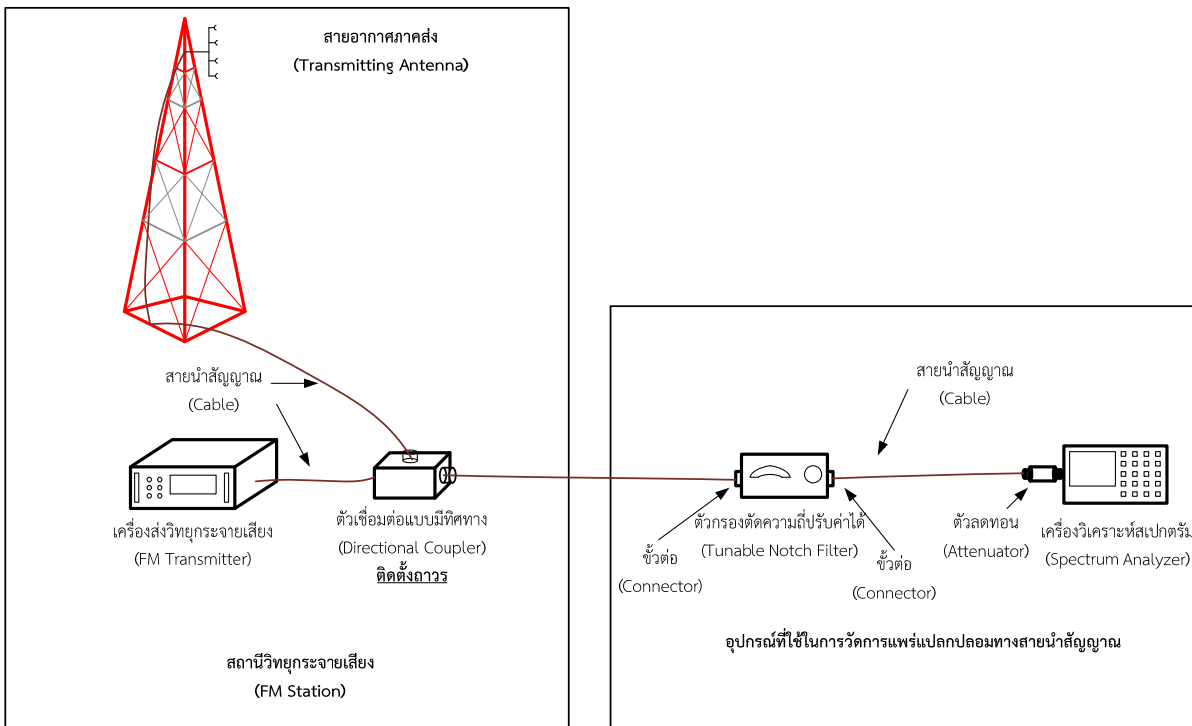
สายอากาศภาคส่ง
(Transmitting Antenna)

สายนำสัญญาณ
(Cable)

เครื่องส่งวิทยุกระจายเสียง
(FM Transmitter)

ตัวเชื่อมต่อแบบมีทิศทาง
(Directional Coupler)
ติดตั้งถาวร

สถานีวิทยุกระจายเสียง
(FM Station)

สายนำสัญญาณ
(Cable)

ขั้วต่อ
(Connector)

ตัวกรองตัดความถี่ปรับค่าได้
(Tunable Notch Filter)

ขั้วต่อ
(Connector)

ตัวลดทอน
(Attenuator)

เครื่องวิเคราะห์สเปกตรัม
(Spectrum Analyzer)

อุปกรณ์ที่ใช้ในการวัดการแพร่แปลกปลอมทางสายนำสัญญาณ